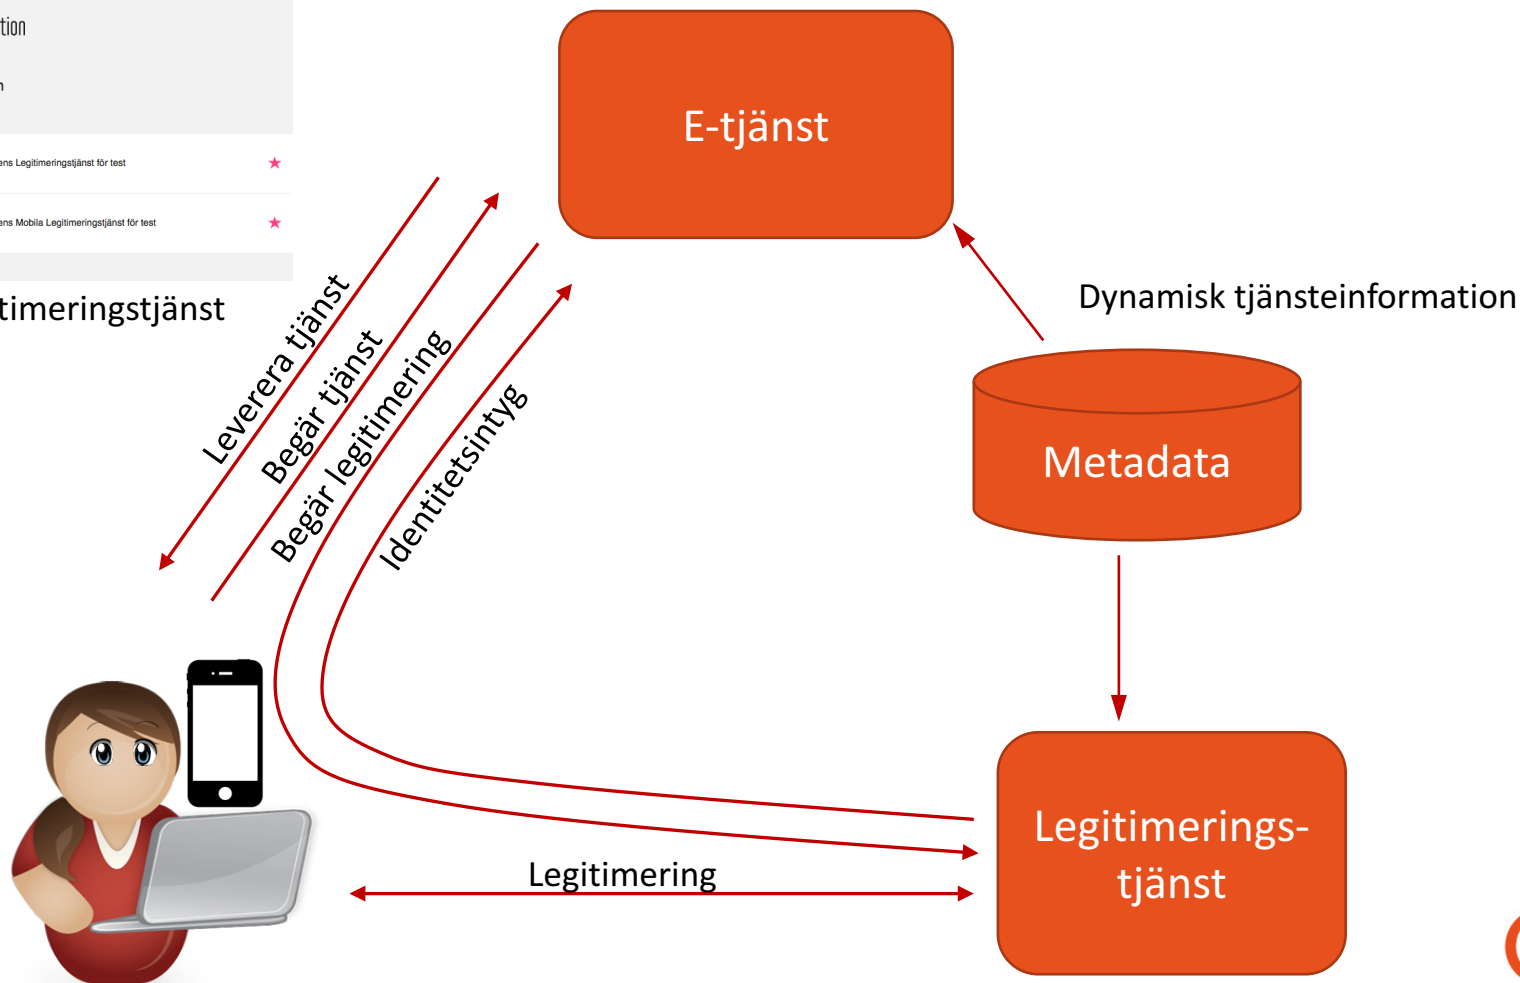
tion

n

ens Legitimeringstjänst för test ★

ens Mobila Legitimeringstjänst för test ★

timeringstjänst

E-tjänst

Leverera tjänst

Begär tjänst

Begär legitimering

Identitetsintyg

Dynamisk tjänsteinformation

Metadata

Legitimering

Legitimerings-tjänst